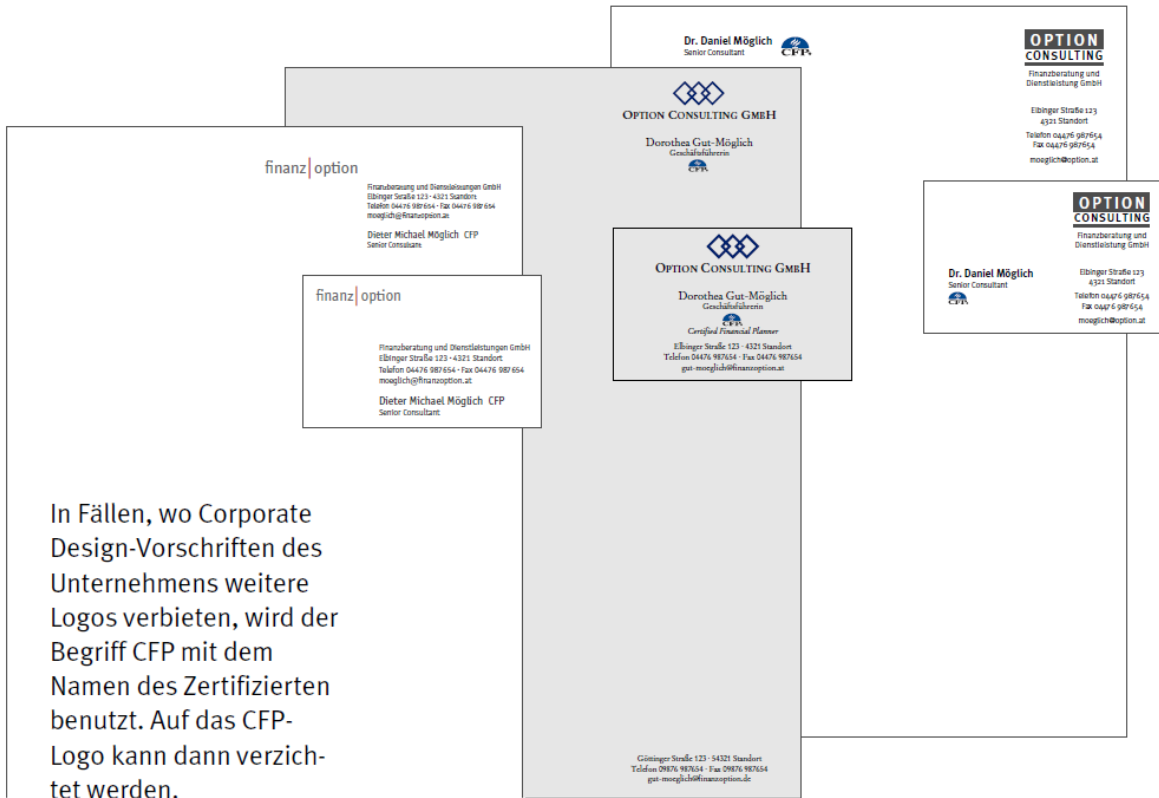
Dr. Daniel Möglich
Senior Consultant

CFP

OPTION
CONSULTING
Finanzberatung und Dienstleistung GmbH

Elbinger Straße 123
4321 Standort

Telefon 04476 987654
Fax 04476 987654

moeglich@option.at

OPTION CONSULTING GMBH

Dorothea Gut-Möglich
Geschäftsführerin

CFP

finanz | option

Finanzberatung und Dienstleistungen GmbH
Elbinger Straße 123 · 4321 Standort
Telefon 04476 987654 · Fax 04476 987654
moeglich@finanzoption.at

Dieter Michael Möglich CFP
Senior Consultant

finanz | option

Finanzberatung und Dienstleistungen GmbH
Elbinger Straße 123 · 4321 Standort
Telefon 04476 987654 · Fax 04476 987654
moeglich@finanzoption.at

Dieter Michael Möglich CFP
Senior Consultant

OPTION CONSULTING GMBH

Dorothea Gut-Möglich
Geschäftsführerin

CFP
Certified Financial Planner

Elbinger Straße 123 · 4321 Standort
Telefon 04476 987654 · Fax 04476 987654
gut-moeglich@finanzoption.at

OPTION
CONSULTING
Finanzberatung und Dienstleistung GmbH

Dr. Daniel Möglich
Senior Consultant

CFP

Elbinger Straße 123
4321 Standort

Telefon 04476 987654
Fax 04476 987654

moeglich@option.at

In Fällen, wo Corporate Design-Vorschriften des Unternehmens weitere Logos verbieten, wird der Begriff CFP mit dem Namen des Zertifizierten benutzt. Auf das CFP-Logo kann dann verzichtet werden.

Göttinger Straße 123 · 54321 Standort
Telefon 09876 987654 · Fax 09876 987654
gut-moeglich@finanzoption.de